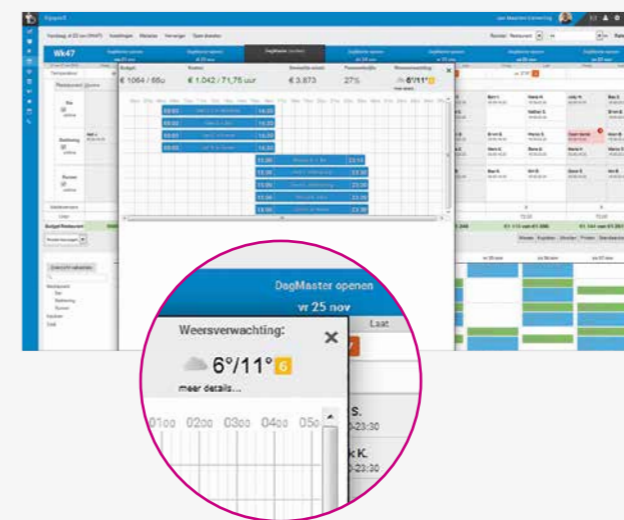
Wk47

Budget

€ 1064 / 66u

Kosten

€ 1.042 / 71,75 uur

Omzet

€ 3.873

27%

Weersverwachting

6°/11°

Restaurant

Bar

Bediening

Keuken

DagMaster openen

vr 25 nov

Weersverwachting:

6°/11° 6

meer details...

Laat

01:00 02:00 03:00 04:00 05:

S.

-23:30

k K.

-23:30